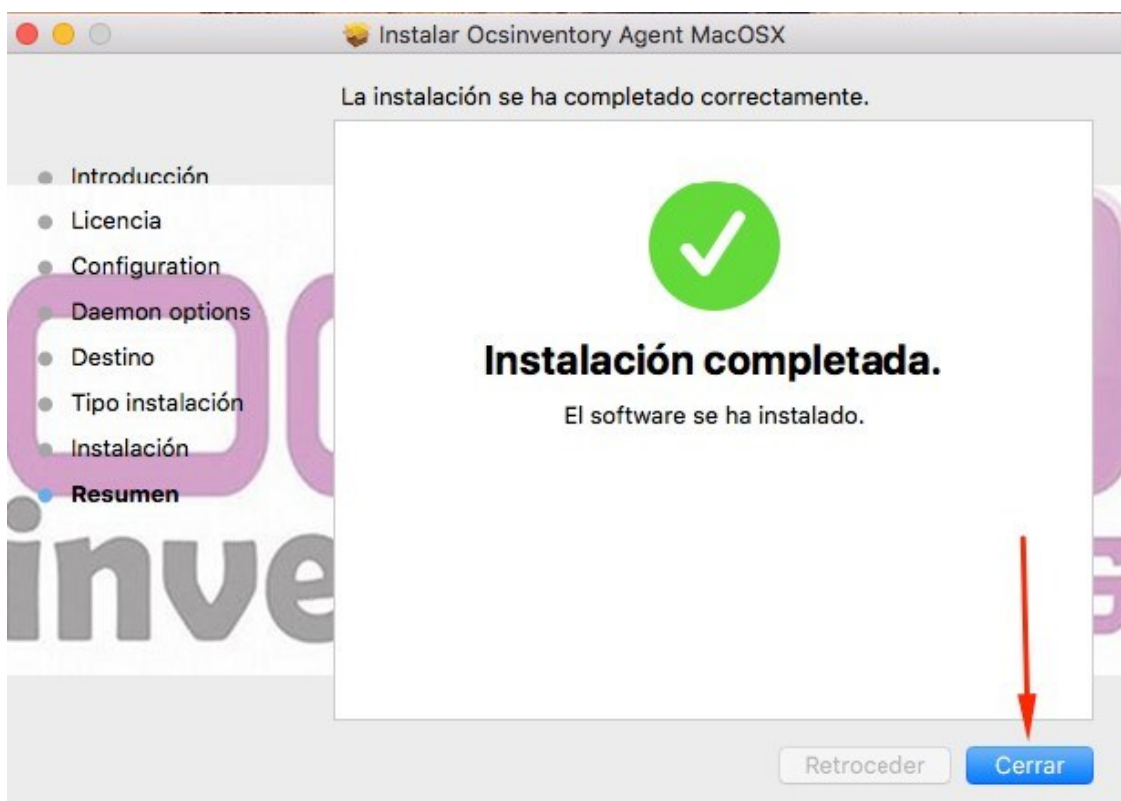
Instalar Ocsinventory Agent MacOSX

La instalación se ha completado correctamente.

Introducción
Licencia
Configuration
Daemon options
Destino
Tipo instalación
Instalación
Resumen

Instalación completada.

El software se ha instalado.

inve

Retroceder
Cerrar